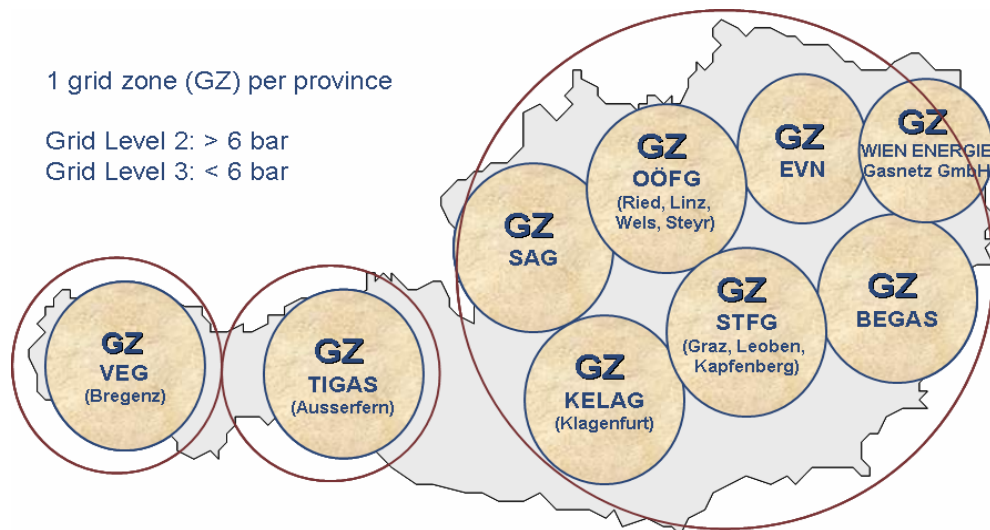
1 grid zone (GZ) per province

Grid Level 2: > 6 bar
Grid Level 3: < 6 bar

GZ
OÖFG
(Ried, Linz, Wels, Steyr)

GZ
EVN

GZ
WIEN ENERGIE
Gasnetz GmbH

GZ
SAG

GZ
STFG
(Graz, Leoben, Kapfenberg)

GZ
BEGAS

GZ
VEG
(Bregenz)

GZ
TIGAS
(Ausserfern)

GZ
KELAG
(Klagenfurt)